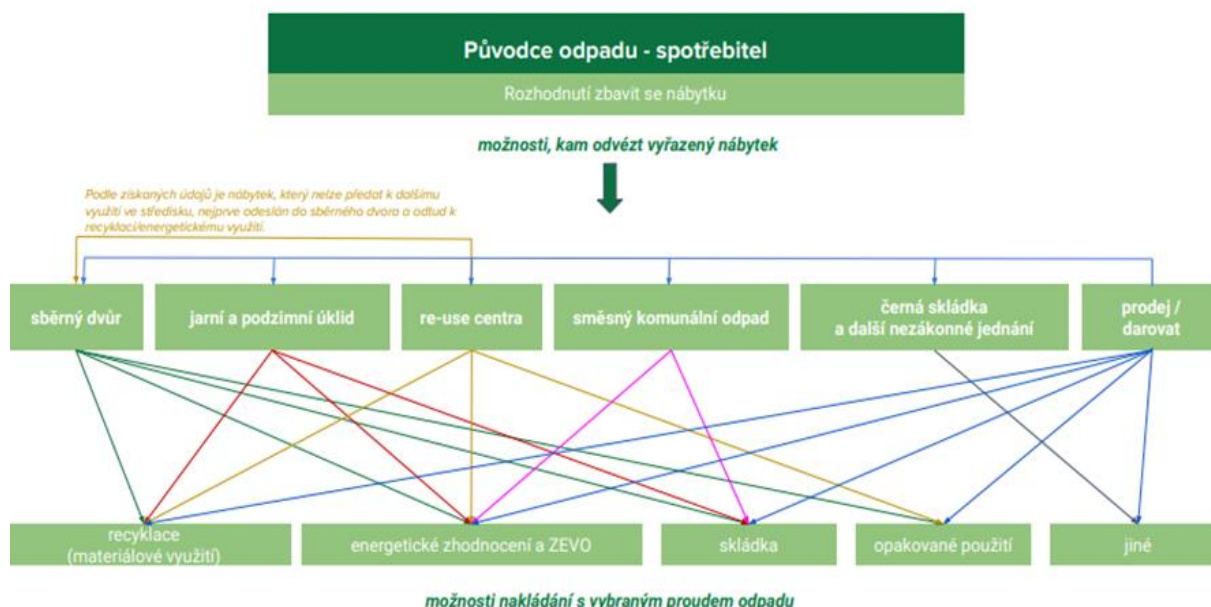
Původce odpadu - spotřebitel

Rozhodnutí zbavit se nábytku

možnosti, kam odvézt vyřazený nábytek

Podle získaných údajů je nábytek, který nelze předat k dalšímu využití ve středisku, nejprve odeslán do sběrného dvora a odtud k recyklaci/energetickému využití.

sběrný dvůr

jarní a podzimní úklid

re-use centra

směsný komunální odpad

černá skládka a další nezákonné jednání

prodej / darovat

recyklace (materiálové využití)

energetické zhodnocení a ZEVO

skládka

opakované použití

jiné

možnosti nakládání s vybraným proudem odpadu